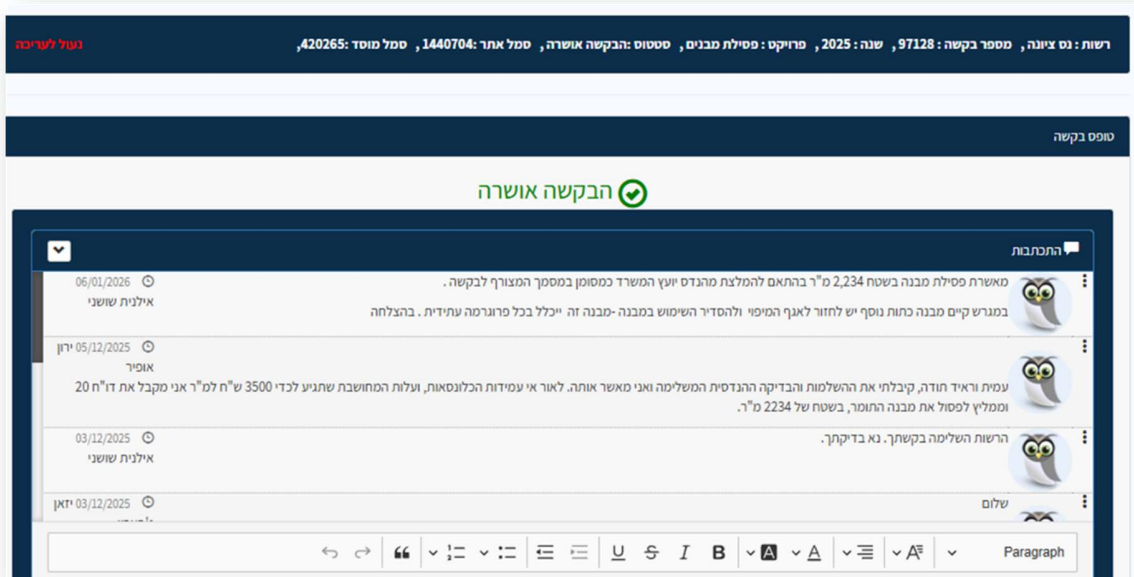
רשות : נס ציונה, מספר בקשה : 97128, שנה : 2025, פרויקט : פסילת מבנים, סטטוס :הבקשה אושרה, סמל אתר :1440704, סמל מוסד :420265,

נעול לעריכה

טופס בקשה

הבקשה אושרה

התכתבות

מאשרת פסילת מבנה בשטח 2,234 מ"ר בהתאם להמלצת מהנדס יועץ המשרד כמסומן במסמך המצורף לבקשה .
במגרש קיים מבנה כתות נוסף יש לחזור לאגף המיפוי ולהסדיר השימוש במבנה -מבנה זה ייכלל בכל פרוגרמה עתידית . בהצלחה

06/01/2026
אילנית שושני

עמית וראיד תודה, קיבלתי את ההשלמות והבדיקה ההנדסית המשלימה ואני מאשר אותה. לאור אי עמידות הכלונסאות, ועלות המחושבת שתגיע לכדי 3500 ש"ח למ"ר אני מקבל את דו"ח 20 וממליץ לפסול את מבנה התומר, בשטח של 2234 מ"ר.

05/12/2025 ירון
אופיר

הרשות השלימה בקשתך. נא בדיקתך.

03/12/2025
אילנית שושני

שלום

03/12/2025 יזאן
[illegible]

Paragraph